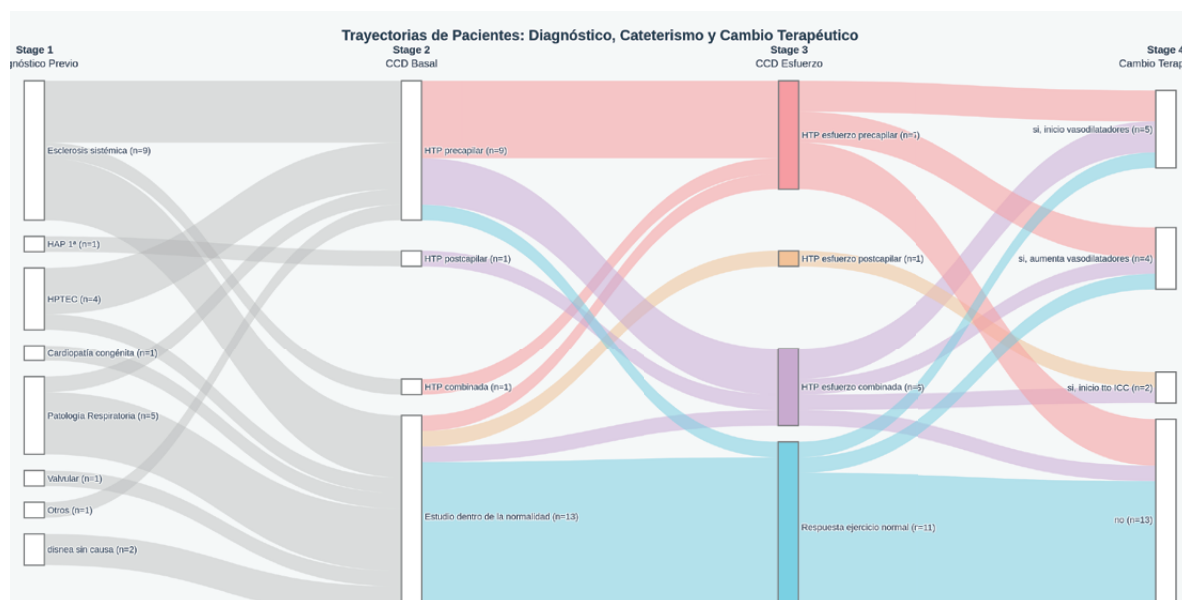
Trayectorias de Pacientes: Diagnóstico, Cateterismo y Cambio Terapéutico

Stage 1
gnóstico Previo

Stage 2
CCD Basal

Stage 3
CCD Esfuerzo

Stage 4
Cambio Terap

Esclerosis sistémica (n=9)

HAP 1ª (n=1)

HPTEC (n=4)

Cardiopatía congénita (n=1)

Patología Respiratoria (n=5)

Valvular (n=1)

Otros (n=1)

disnea sin causa (n=2)

HTP precapilar (n=9)

HTP postcapilar (n=1)

HTP combinada (n=1)

Estudio dentro de la normalidad (n=13)

HTP esfuerzo precapilar (n=6)

HTP esfuerzo postcapilar (n=1)

HTP esfuerzo combinada (n=5)

Respuesta ejercicio normal (n=11)

si, inicio vasodilatadores (n=5)

si, aumenta vasodilatadores (n=4)

si, inicio tto ICC (n=2)

no (n=13)